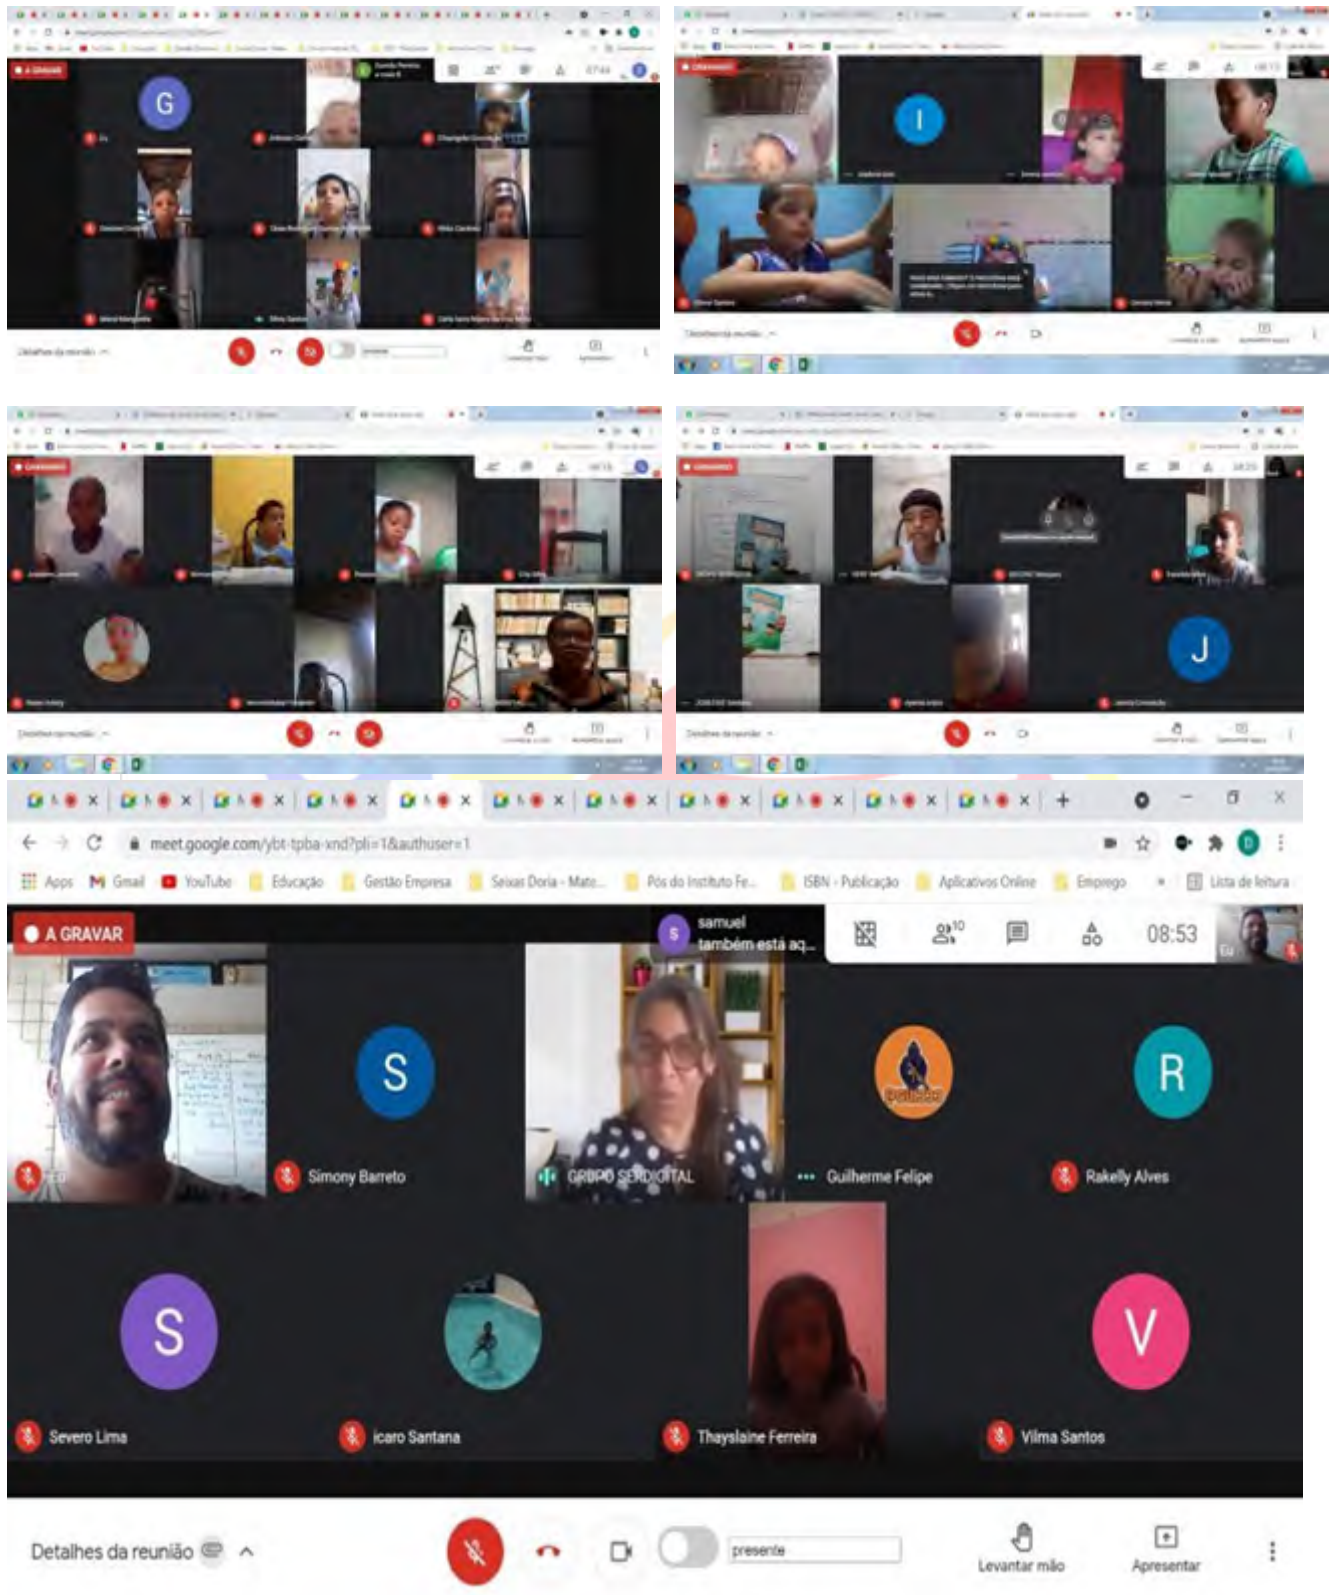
A GRAVAR
G
Eu
Detalhes da reunião

I
Detalhes da reunião

Detalhes da reunião

J
Detalhes da reunião

meet.google.com/ybt-tpba-xnd?pli=1&authuser=1
Apps Gmail YouTube Educação Gestão Empresa Seixas Doria - Mate... Pós do Instituto Fe... ISBN - Publicação Aplicativos Online Emprego Lista de leitura

A GRAVAR
samuel também está aq...
10
08:53
Eu
S
GRUPO SERDIGITAL
R
Simony Barreto
Guilherme Felipe
Rakelly Alves
S
V
Severo Lima
icaro Santana
Thayslaine Ferreira
Vilma Santos
Detalhes da reunião
presente
Levantar mão
Apresentar